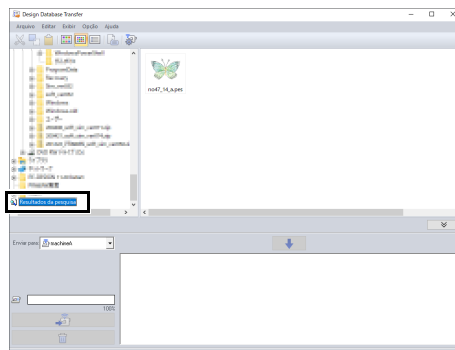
Design Database Transfer

Arquivo Editar Exibir Opção Ajuda

WindowsPowerShell
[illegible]
ProgramData
Recovery
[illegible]
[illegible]
Windows
Windows.old
ユーザー
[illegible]
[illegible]
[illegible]
DVD RW ドライブ (D:)
ライブラリ
ネットワーク
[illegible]
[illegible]

Resultados da pesquisa

no47_14_a.pes

Enviar para machine6

100%